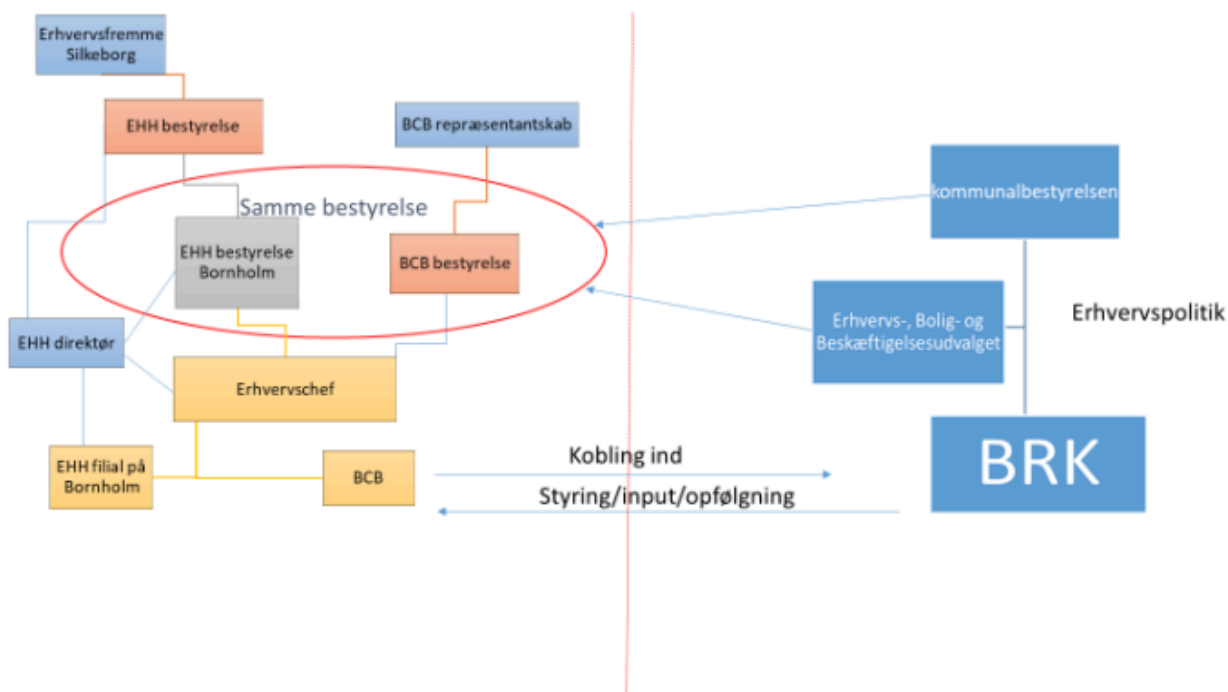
Erhvervsfremme Silkeborg

EHH bestyrelse

BCB repræsentantskab

Samme bestyrelse

EHH bestyrelse Bornholm

BCB bestyrelse

kommunalbestyrelsen

Erhvervs-, Bolig- og Beskæftigelsesudvalget

Erhvervspolitik

EHH direktør

Erhvervschef

EHH filial på Bornholm

BCB

Kobling ind

Styring/input/opfølgning

BRK